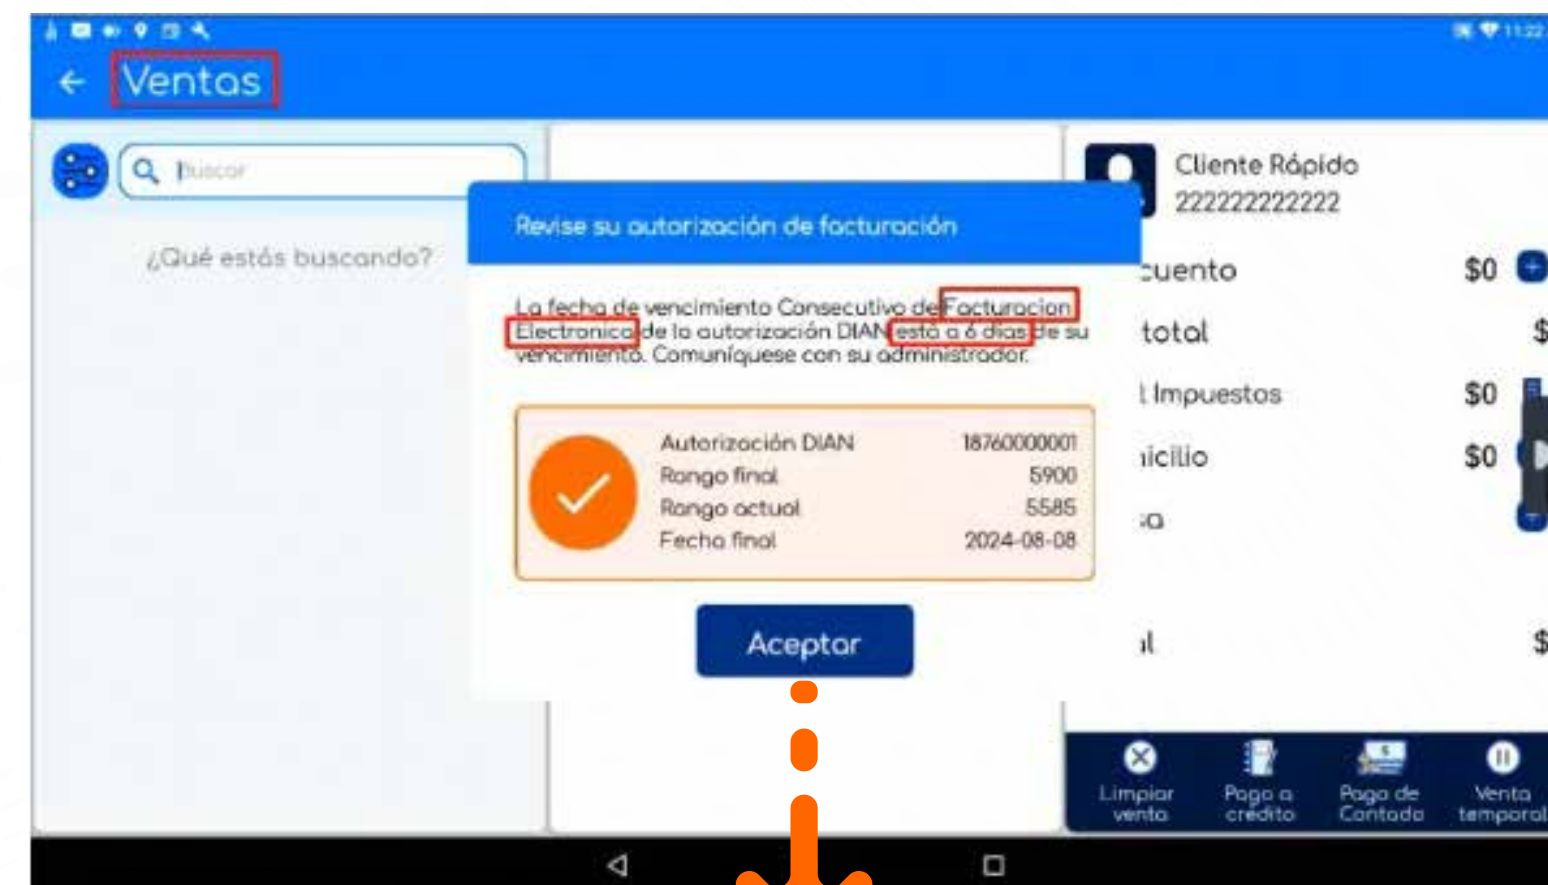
11:22

Ventas

Buscar

¿Qué estás buscando?

Cliente Rápido
222222222222

Revise su autorización de facturación

La fecha de vencimiento Consecutivo de Facturacion Electronica de la autorización DIAN está a 6 días de su vencimiento. Comuníquese con su administrador.

| Autorización DIAN | 18760000001 |
|---|---|
| Rango final | 5900 |
| Rango actual | 5585 |
| Fecha final | 2024-08-08 |

Aceptar

cuento $0
total $
Impuestos $0
icilio $0
a
il $

Limpiar venta
Pago a crédito
Pago de Contado
Venta temporal